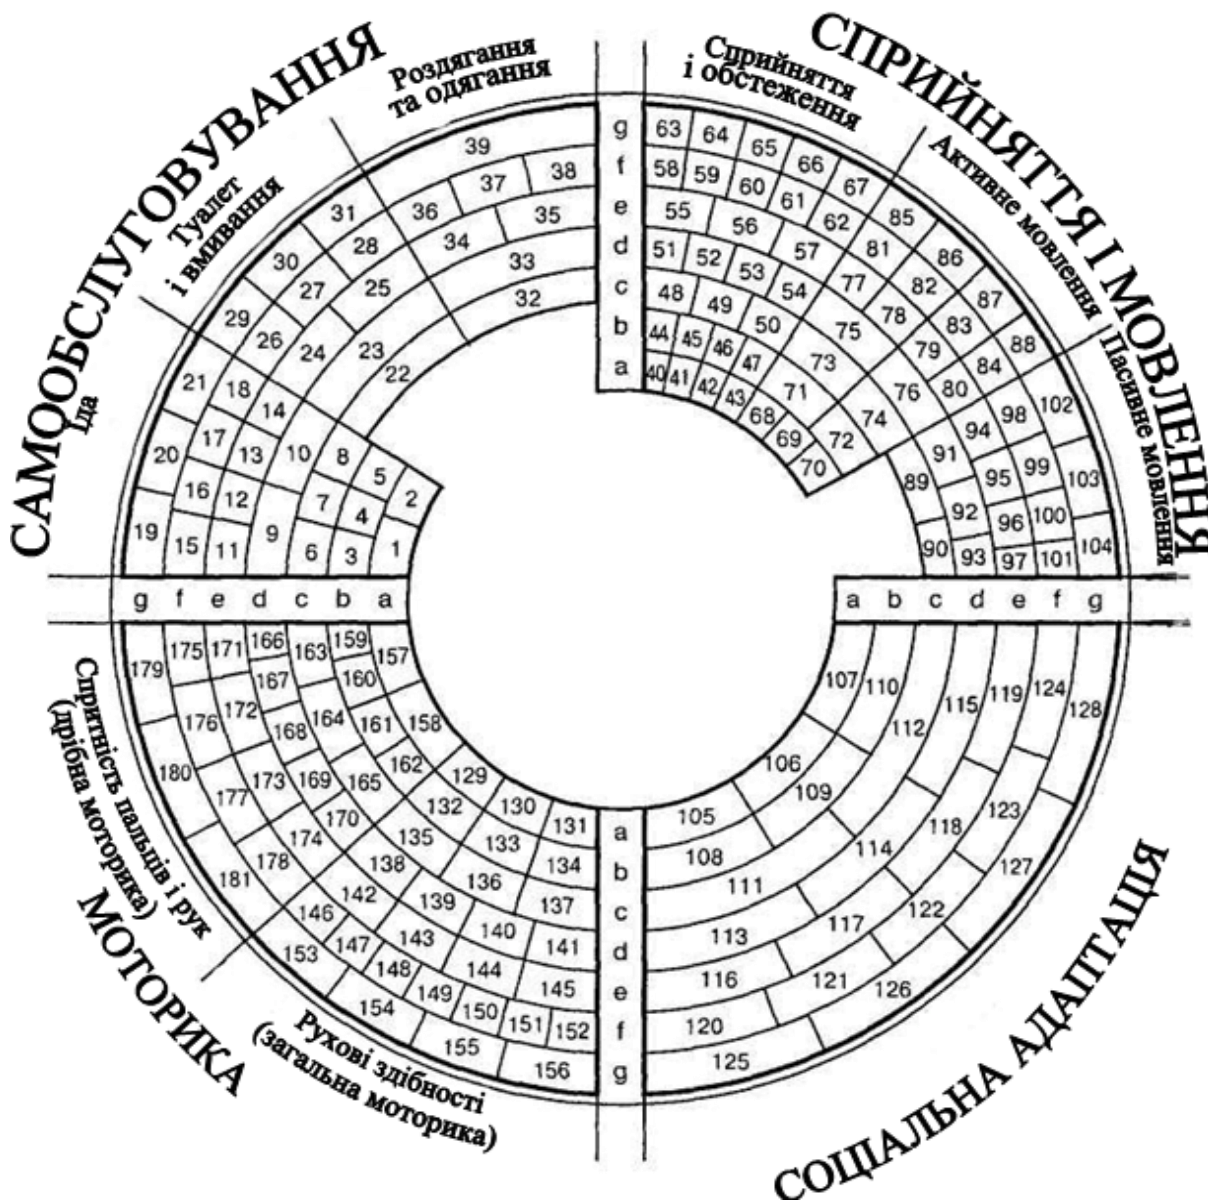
САМООБСЛУГОВУВАННЯ

Роздягання та одягання

Туалет і вмивання

Їда

СПРИЙНЯТТЯ І МОВЛЕННЯ

Сприйняття і обстеження

Активне мовлення

Пасивне мовлення

СОЦІАЛЬНА АДАПТАЦІЯ

МОТОРИКА

Спритність пальців і рук (дрібна моторика)

Рухові здібності (загальна моторика)

g f e d c b a

a b c d e f g

1 2 3 4 5 6 7 8 9 10 11 12 13 14 15 16 17 18 19 20 21 22 23 24 25 26 27 28 29 30 31 32 33 34 35 36 37 38 39

40 41 42 43 44 45 46 47 48 49 50 51 52 53 54 55 56 57 58 59 60 61 62 63 64 65 66 67 68 69 70 71 72 73 74 75 76 77 78 79 80 81 82 83 84 85 86 87 88 89 90 91 92 93 94 95 96 97 98 99 100 101 102 103 104

105 106 107 108 109 110 111 112 113 114 115 116 117 118 119 120 121 122 123 124 125 126 127 128

129 130 131 132 133 134 135 136 137 138 139 140 141 142 143 144 145 146 147 148 149 150 151 152 153 154 155 156 157 158 159 160 161 162 163 164 165 166 167 168 169 170 171 172 173 174 175 176 177 178 179 180 181